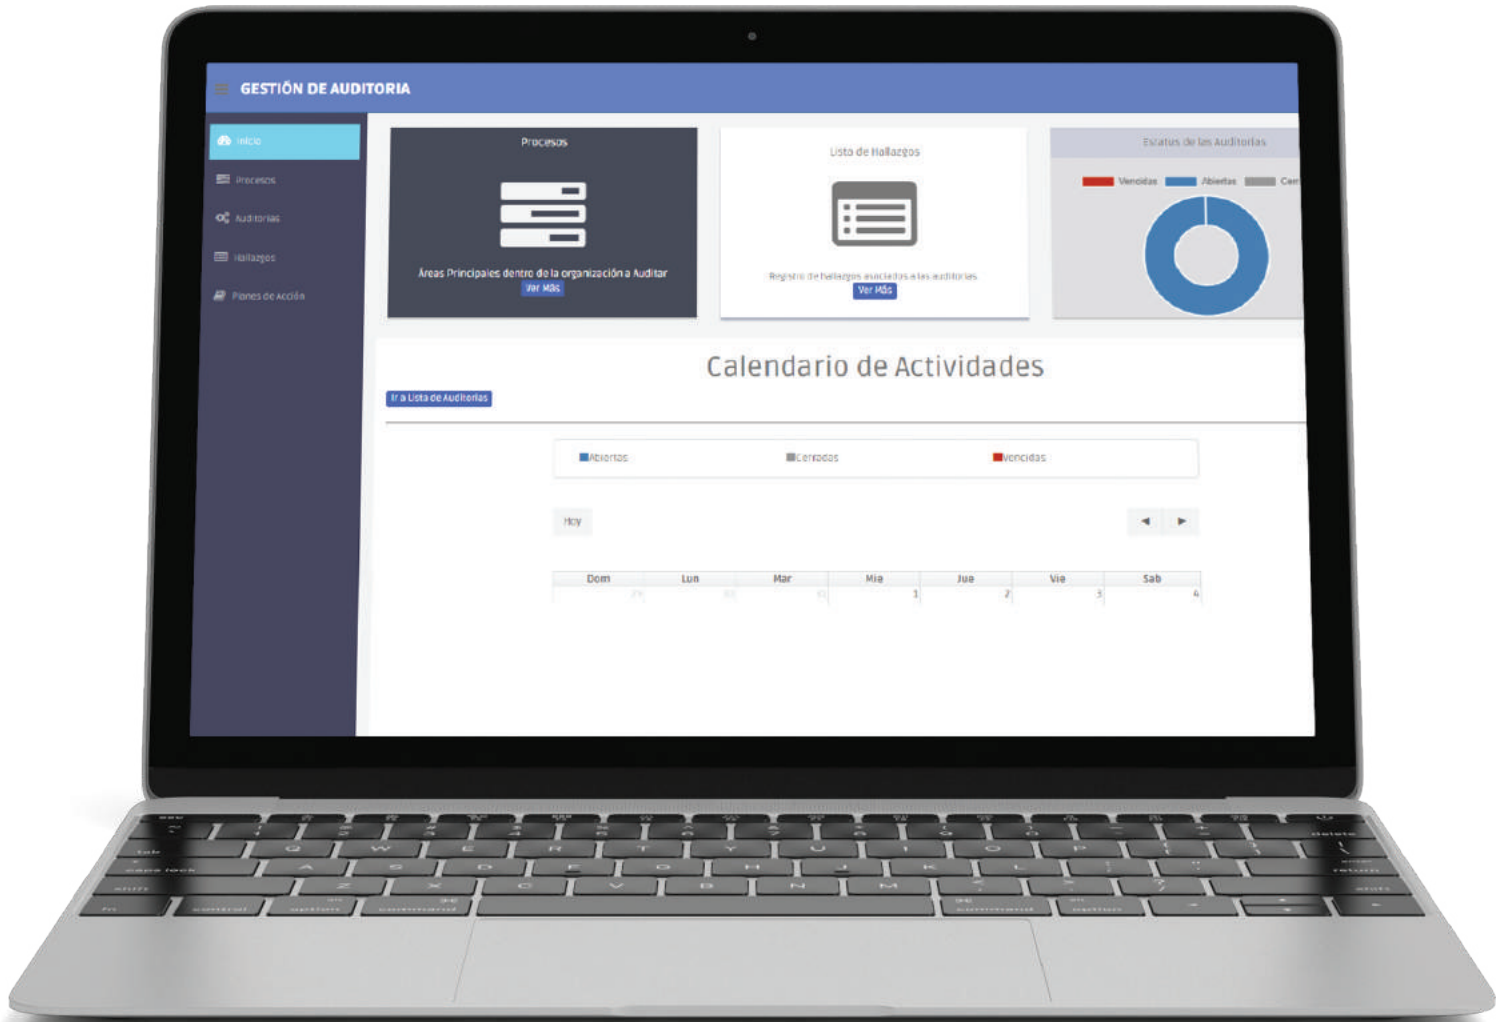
GESTIÓN DE AUDITORIA

Inicio
Procesos
Auditorias
Hallazgos
Planes de Acción

Procesos
Áreas Principales dentro de la organización a Auditar
Ver Más

Lista de Hallazgos
Registro de hallazgos asociados a las auditorias
Ver Más

Estatus de las Auditorias
Vencidas Abiertas Cer

Calendario de Actividades
Ir a Lista de Auditorias

Abiertas Cerradas Vencidas

Hoy

| Dom | Lun | Mar | Mie | Jue | Vie | Sab |
|---|---|---|---|---|---|---|
| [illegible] | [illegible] | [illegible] | 1 | 2 | 3 | 4 |